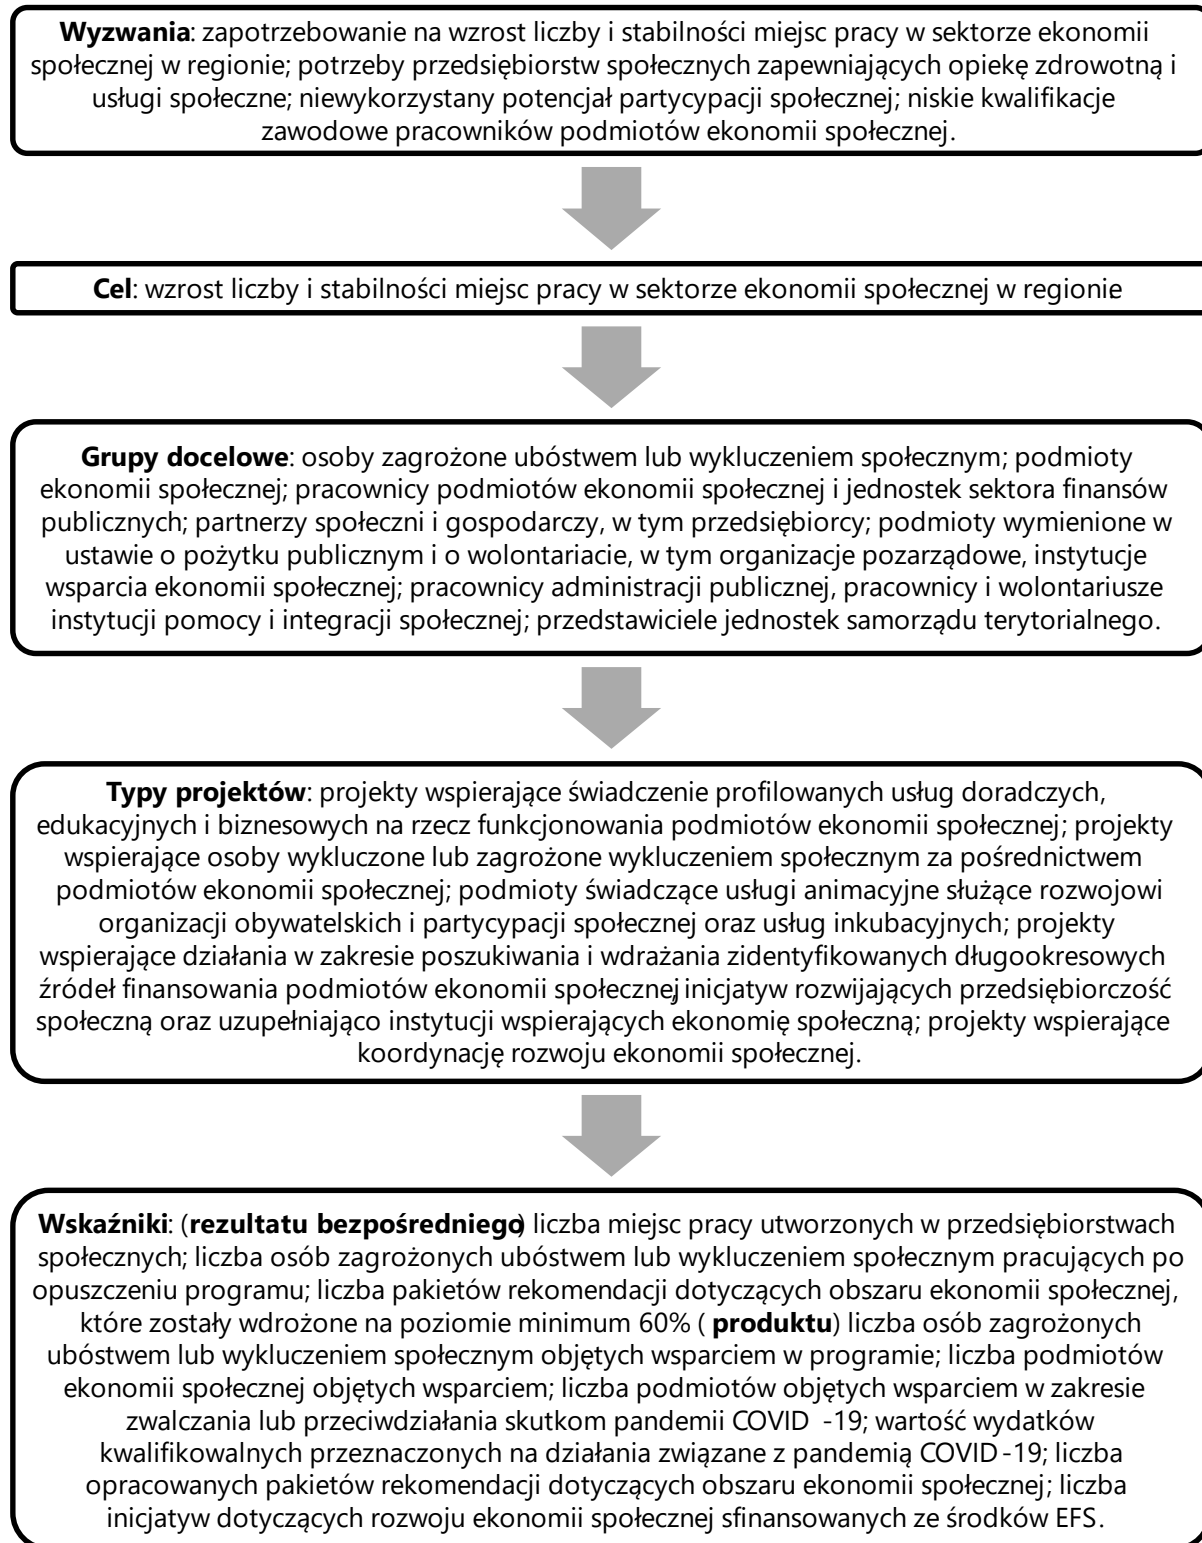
**Wyzwania**: zapotrzebowanie na wzrost liczby i stabilności miejsc pracy w sektorze ekonomii społecznej w regionie; potrzeby przedsiębiorstw społecznych zapewniających opiekę zdrowotną i usługi społeczne; niewykorzystany potencjał partycypacji społecznej; niskie kwalifikacje zawodowe pracowników podmiotów ekonomii społecznej.

**Cel**: wzrost liczby i stabilności miejsc pracy w sektorze ekonomii społecznej w regionie

**Grupy docelowe**: osoby zagrożone ubóstwem lub wykluczeniem społecznym; podmioty ekonomii społecznej; pracownicy podmiotów ekonomii społecznej i jednostek sektora finansów publicznych; partnerzy społeczni i gospodarczy, w tym przedsiębiorcy; podmioty wymienione w ustawie o pożytku publicznym i o wolontariacie, w tym organizacje pozarządowe, instytucje wsparcia ekonomii społecznej; pracownicy administracji publicznej, pracownicy i wolontariusze instytucji pomocy i integracji społecznej; przedstawiciele jednostek samorządu terytorialnego.

**Typy projektów**: projekty wspierające świadczenie profilowanych usług doradczych, edukacyjnych i biznesowych na rzecz funkcjonowania podmiotów ekonomii społecznej; projekty wspierające osoby wykluczone lub zagrożone wykluczeniem społecznym za pośrednictwem podmiotów ekonomii społecznej; podmioty świadczące usługi animacyjne służące rozwojowi organizacji obywatelskich i partycypacji społecznej oraz usług inkubacyjnych; projekty wspierające działania w zakresie poszukiwania i wdrażania zidentyfikowanych długookresowych źródeł finansowania podmiotów ekonomii społecznej inicjatyw rozwijających przedsiębiorczość społeczną oraz uzupełniająco instytucji wspierających ekonomię społeczną; projekty wspierające koordynację rozwoju ekonomii społecznej.

**Wskaźniki**: (**rezultatu bezpośredniego**) liczba miejsc pracy utworzonych w przedsiębiorstwach społecznych; liczba osób zagrożonych ubóstwem lub wykluczeniem społecznym pracujących po opuszczeniu programu; liczba pakietów rekomendacji dotyczących obszaru ekonomii społecznej, które zostały wdrożone na poziomie minimum 60% ( **produktu**) liczba osób zagrożonych ubóstwem lub wykluczeniem społecznym objętych wsparciem w programie; liczba podmiotów ekonomii społecznej objętych wsparciem; liczba podmiotów objętych wsparciem w zakresie zwalczania lub przeciwdziałania skutkom pandemii COVID -19; wartość wydatków kwalifikowalnych przeznaczonych na działania związane z pandemią COVID-19; liczba opracowanych pakietów rekomendacji dotyczących obszaru ekonomii społecznej; liczba inicjatyw dotyczących rozwoju ekonomii społecznej sfinansowanych ze środków EFS.